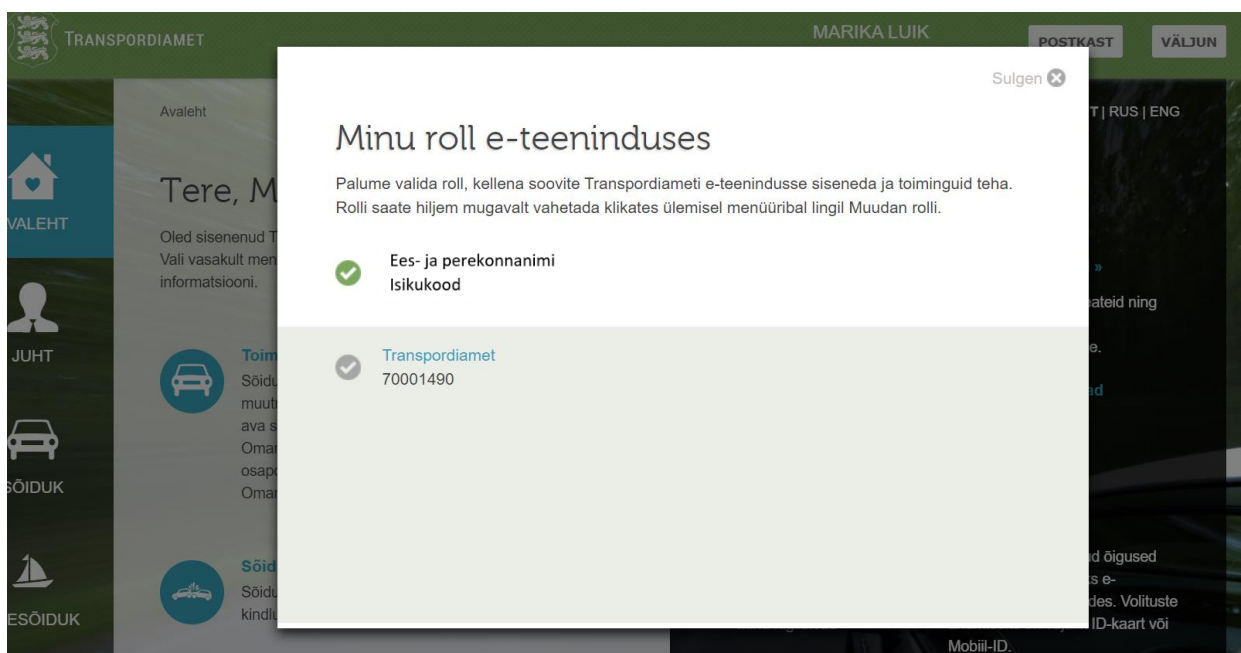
TRANSPORDIAMET

MARIKA LUIK

POSTKAST

VÄLJUN

Avaleht

T | RUS | ENG

VALEHT

Tere, M

Oled sisenenud T
Vali vasakult men
informatsiooni.

JUHT

Toim
Sõidu
muut
ava s
Omar
osapo
Omar

SÕIDUK

Sõid
Sõidu
kindl

ESÕIDUK

»

ateid ning

e.

ad

d õigused
s e-
des. Volituste
ID-kaart või
Mobiil-ID.

Sulgen

Minu roll e-teeninduses

Palume valida roll, kellena soovite Transpordiameti e-teenindusse siseneda ja toiminguid teha. Rolli saate hiljem mugavalt vahetada klikates ülemisel menüüribal lingil Muudan rolli.

Ees- ja perekonnanimi
Isikukood

Transpordiamet
70001490